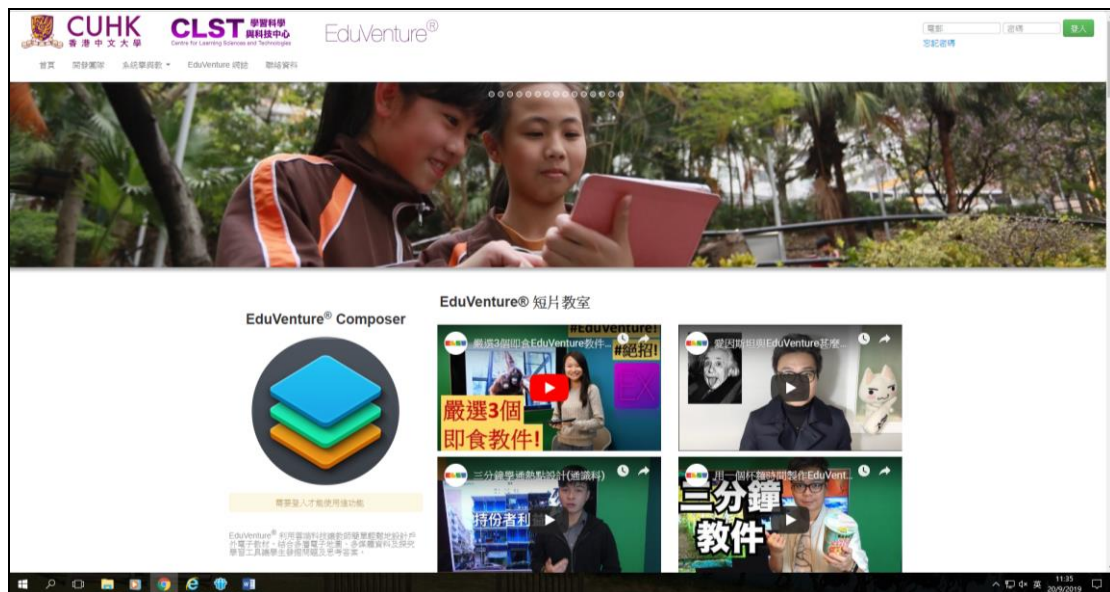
CUHK 香港中文大學 CLST 學習科學與科技中心 Centre for Learning Sciences and Technologies EduVenture®

電郵 密碼 登入
忘記密碼

首頁 開發團隊 系統筆錄教 ▾ EduVenture 網誌 聯絡資料

EduVenture® Composer

需要登入才能使用這功能

EduVenture® 利用嶄新科技讓教師簡單輕鬆地設計戶外電子教材，結合多媒體電子地圖、多媒體資料及探究學習工具讓學生發現問題及思考答案。

EduVenture® 短片教室

嚴選3個即食EduVenture教件...
#EduVenture! #絕招!
嚴選3個 即食教件!

愛因斯坦與EduVenture甚麼...

三分鐘學通熱點設計(通識科)
持份者利

用一個杯麵時間製作EduVent...
三分鐘 教件

11:35
20/9/2019
英